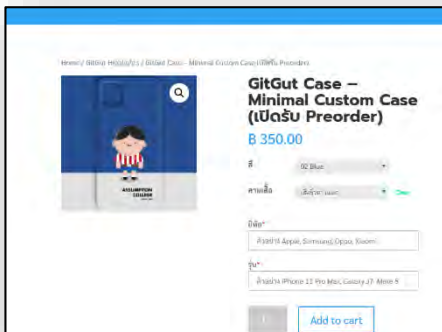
Home / Gitcut Holidays / Gitgut Case - Minimal Custom Case (เปิดรับ Preorder)

ASSUMPTION COLLEGE

GitGut Case – Minimal Custom Case (เปิดรับ Preorder)

฿ 350.00

สี
02 Blue

ลายเสื้อ
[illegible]
Clear

ยี่ห้อ*
ตัวอย่าง Apple, Samsung, Oppo, Xiaomi

รุ่น*
ตัวอย่าง iPhone 13 Pro Max, Galaxy J7, Mate 9

1

Add to cart